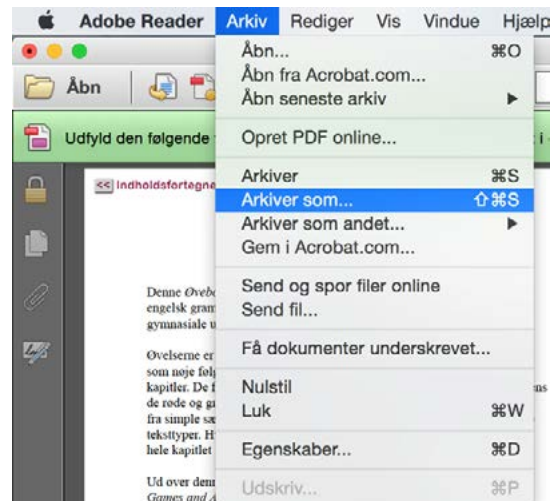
Adobe Reader Arkiv Rediger Vis Vindue Hjælp

Åbn

Udfyld den følgende

<< Indholdsfortegn

Denne Øvebo
engelsk gram
gymnasiale u

Øvelserne er
som nøje følg
kapitler. De f
de røde og gr
fra simple sæ
teksttyper. H
hele kapitlet

Ud over denn
Games and A

Åbn... ⌘O
Åbn fra Acrobat.com...
Åbn seneste arkiv ▶

Opret PDF online...

Arkiver ⌘S
Arkiver som... ⇧⌘S
Arkiver som andet... ▶
Gem i Acrobat.com...

Send og spor filer online
Send fil...

Få dokumenter underskrevet...

Nulstil
Luk ⌘W

Egenskaber... ⌘D

Udskriv... ⌘P